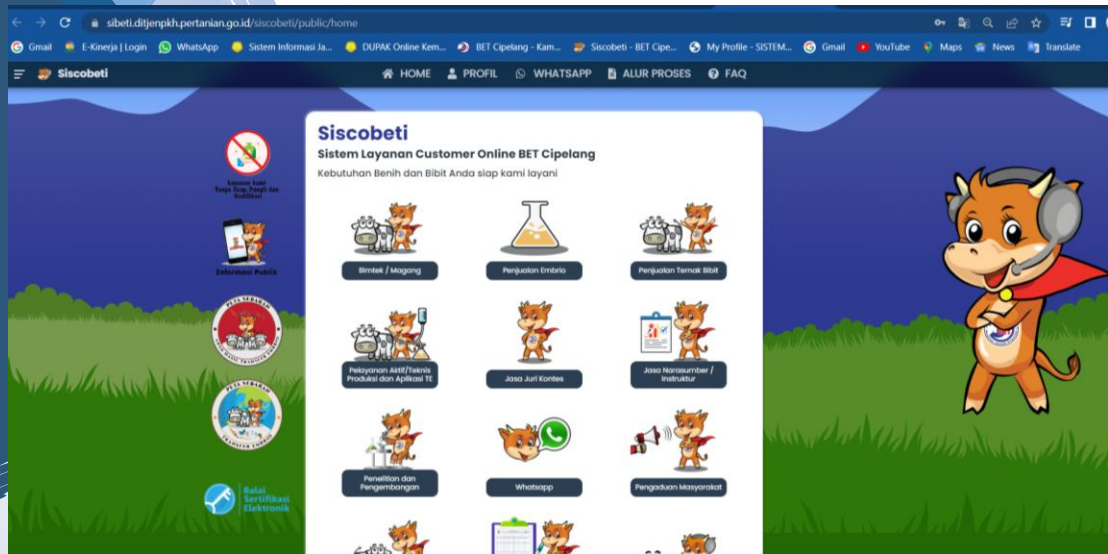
sibeti.ditjenpkh.pertanian.go.id/siscobeti/public/home

Gmail E-Kinerja | Login WhatsApp Sistem Informasi Ja... DUPAK Online Kem... BET Cipelang - Kam... Siscobeti - BET Cipe... My Profile - SISTEM... Gmail YouTube Maps News Translate

Siscobeti

HOME PROFIL WHATSAPP ALUR PROSES FAQ

Layanan Bebas Tanpa Suap, Pungli dan Gratifikasi

Informasi Publik

PETA SEBARAN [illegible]

PETA SEBARAN TRANSFER EMBRIO

Balai Sertifikasi Elektronik

Siscobeti

Sistem Layanan Customer Online BET Cipelang

Kebutuhan Benih dan Bibit Anda siap kami layani

Bimtek / Magang

Penjualan Embrio

Penjualan Ternak Bibit

Pelayanan Aktif/Teknis Produksi dan Aplikasi TE

Jasa Juri Kontes

Jasa Narasumber / Instruktur

Penelitian dan Pengembangan

Whatsapp

Pengaduan Masyarakat